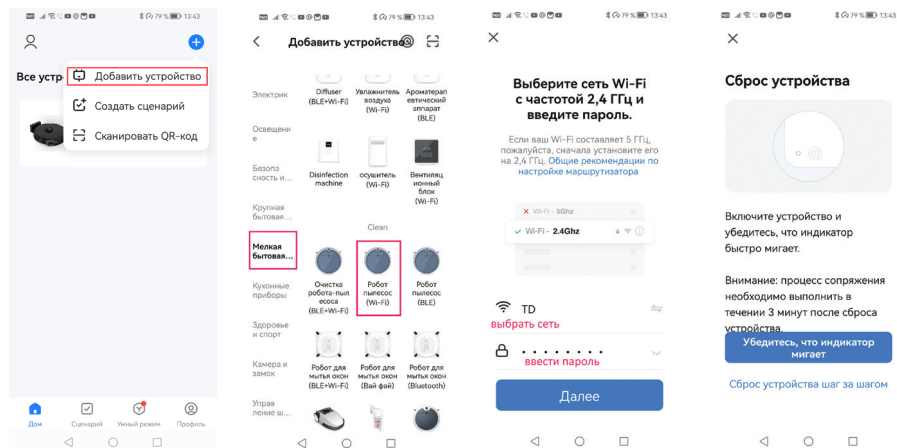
79 % 13:43

Все устр

Добавить устройство

Создать сценарий

Сканировать QR-код

Дом Сценарий Умный режим Профиль

79 % 13:43

Добавить устройство

Электрик

Diffuser (BLE+Wi-Fi)

Увлажнитель воздуха (Wi-Fi)

Ароматерапевтический аппарат (BLE)

Освещение

Безопасность и...

Disinfection machine

осушитель (Wi-Fi)

Вентиляционный блок (Wi-Fi)

Крупная бытовая...

Clean

Мелкая бытовая...

Кухонные приборы

Очистка робота-пылесоса (BLE+Wi-Fi)

Робот пылесос (Wi-Fi)

Робот пылесос (BLE)

Здоровье и спорт

Камера и замок

Робот для мытья окон (BLE+Wi-Fi)

Робот для мытья окон (Вай фай)

Робот для мытья окон (Bluetooth)

Управление ш...

79 % 13:43

Выберите сеть Wi-Fi с частотой 2,4 ГГц и введите пароль.

Если ваш Wi-Fi составляет 5 ГГц, пожалуйста, сначала установите его на 2,4 ГГц. Общие рекомендации по настройке маршрутизатора

Wi-Fi - 5Ghz

Wi-Fi - 2.4Ghz

TD

выбрать сеть

ввести пароль

Далее

79 % 13:43

Сброс устройства

Включите устройство и убедитесь, что индикатор быстро мигает.

Внимание: процесс сопряжения необходимо выполнить в течении 3 минут после сброса устройства.

Убедитесь, что индикатор мигает

Сброс устройства шаг за шагом